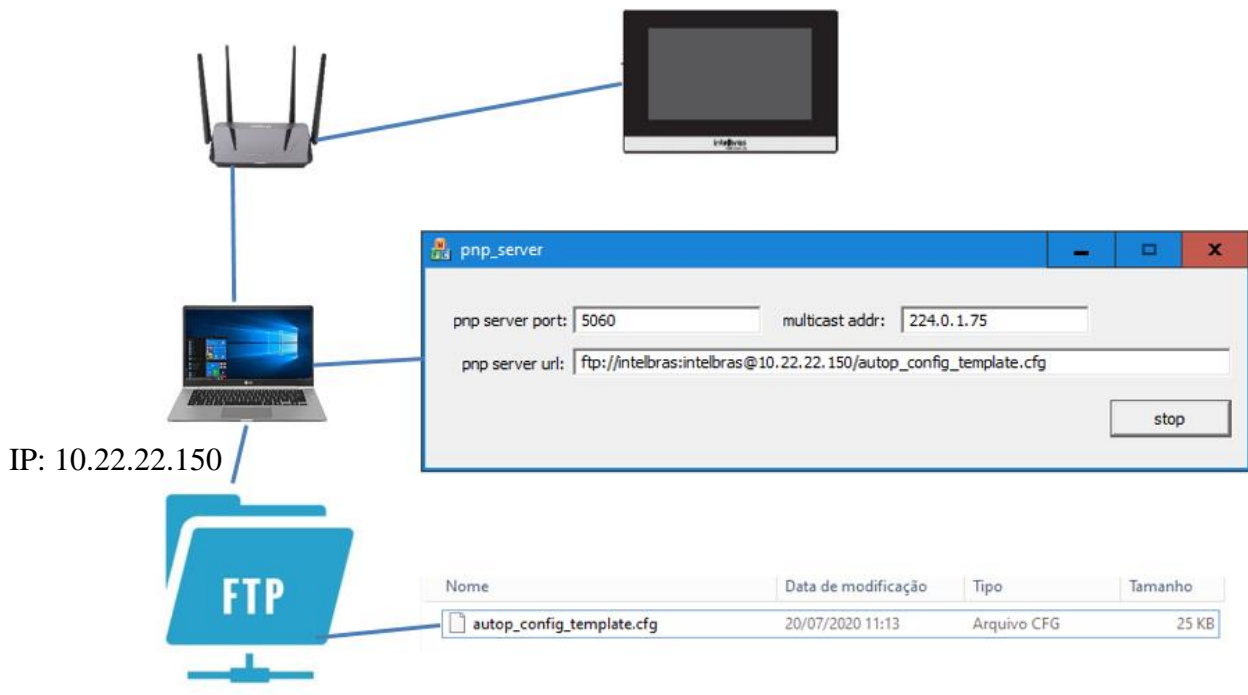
intelbras

pnp_server

pnp server port: 5060

multicast addr: 224.0.1.75

pnp server url: ftp://intelbras:intelbras@10.22.22.150/autop_config_template.cfg

stop

IP: 10.22.22.150

FTP

| Nome | Data de modificação | Tipo | Tamanho |
|---|---|---|---|
| autop_config_template.cfg | 20/07/2020 11:13 | Arquivo CFG | 25 KB |